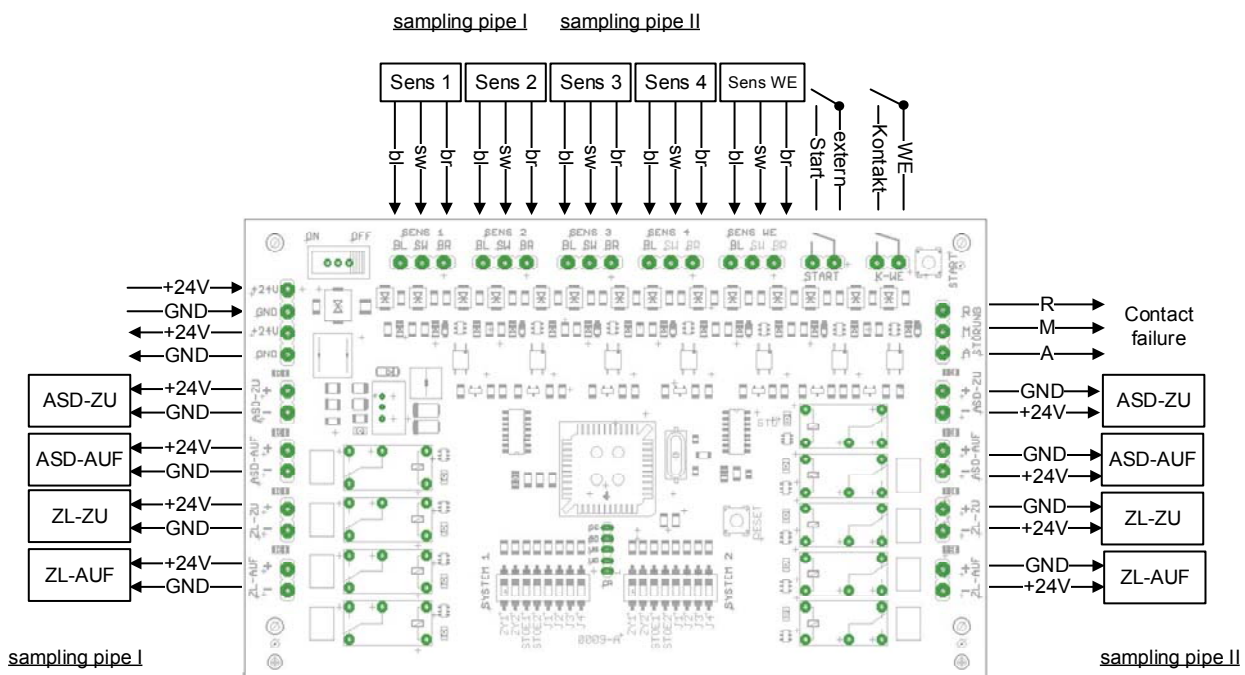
sampling pipe I sampling pipe II

Sens 1 Sens 2 Sens 3 Sens 4 Sens WE

bl sw br bl sw br bl sw br bl sw br bl sw br Start extern Kontakt WE

ON OFF SENS 1 BL SW BR SENS 2 BL SW BR SENS 3 BL SW BR SENS 4 BL SW BR SENS WE BL SW BR START K-WE START

+24V +24V
GND GND
+24V +24V
GND GND

R M A STÖRUNG

R
M
A
Contact failure

ASD-ZU +24V GND
ASD-AUF +24V GND
ZL-ZU +24V GND
ZL-AUF +24V GND

GND +24V ASD-ZU
GND +24V ASD-AUF
GND +24V ZL-ZU
GND +24V ZL-AUF

ASD-ZU ASD-AUF ZL-ZU ZL-AUF

SYSTEM 1 SYSTEM 2 RESET

sampling pipe I sampling pipe II